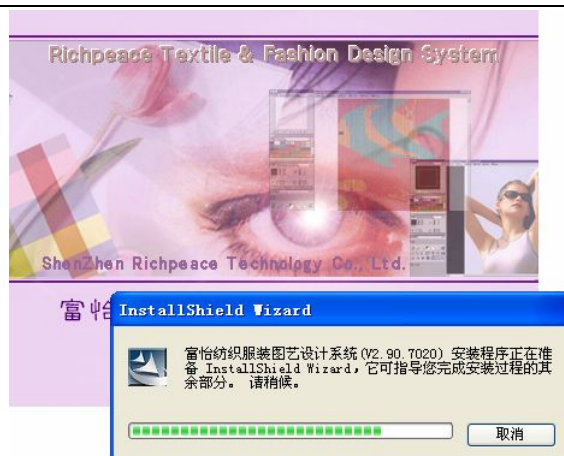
Richpeace Textile & Fashion Design System

ShenZhen Richpeace Technology Co., Ltd.

富怡

InstallShield Wizard

富怡纺织服装图艺设计系统 (V2.90.7020) 安装程序正在准备 InstallShield Wizard，它可指导您完成安装过程的其余部分。 请稍候。

取消